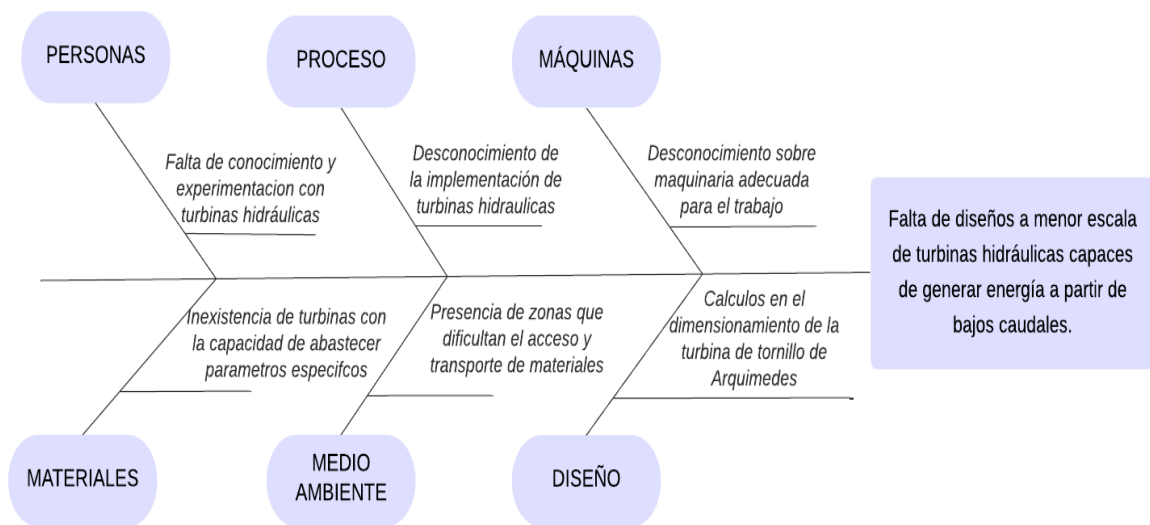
PERSONAS

PROCESO

MÁQUINAS

Falta de conocimiento y experimentacion con turbinas hidráulicas

Desconocimiento de la implementación de turbinas hidraulicas

Desconocimiento sobre maquinaria adecuada para el trabajo

Falta de diseños a menor escala de turbinas hidráulicas capaces de generar energía a partir de bajos caudales.

Inexistencia de turbinas con la capacidad de abastecer parametros especifcos

Presencia de zonas que dificultan el acceso y transporte de materiales

Calculos en el dimensionamiento de la turbina de tornillo de Arquimedes

MATERIALES

MEDIO AMBIENTE

DISEÑO